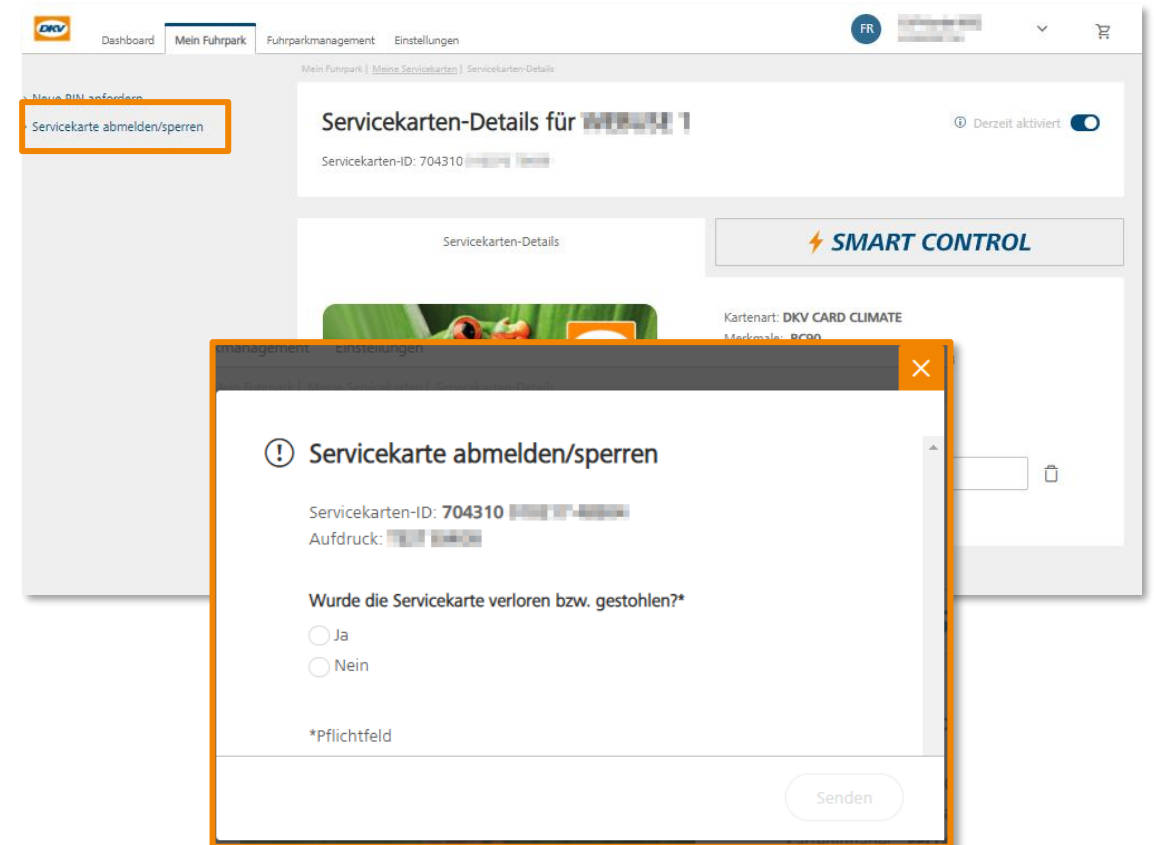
DKV

Dashboard Mein Fuhrpark Fuhrparkmanagement Einstellungen

FR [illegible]

Mein Fuhrpark | Meine Servicekarten | Servicekarten-Details

Neue PIN anfordern

Servicekarte abmelden/sperren

Servicekarten-Details für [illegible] 1

Servicekarten-ID: 704310 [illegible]

Derzeit aktiviert

Servicekarten-Details

SMART CONTROL

Kartenart: DKV CARD CLIMATE
Merkmale: RC90

management Einstellungen

Mein Fuhrpark | Meine Servicekarten | Servicekarten-Details

Servicekarte abmelden/sperren

Servicekarten-ID: 704310 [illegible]
Aufdruck: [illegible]

Wurde die Servicekarte verloren bzw. gestohlen?*

Ja

Nein

*Pflichtfeld

Senden